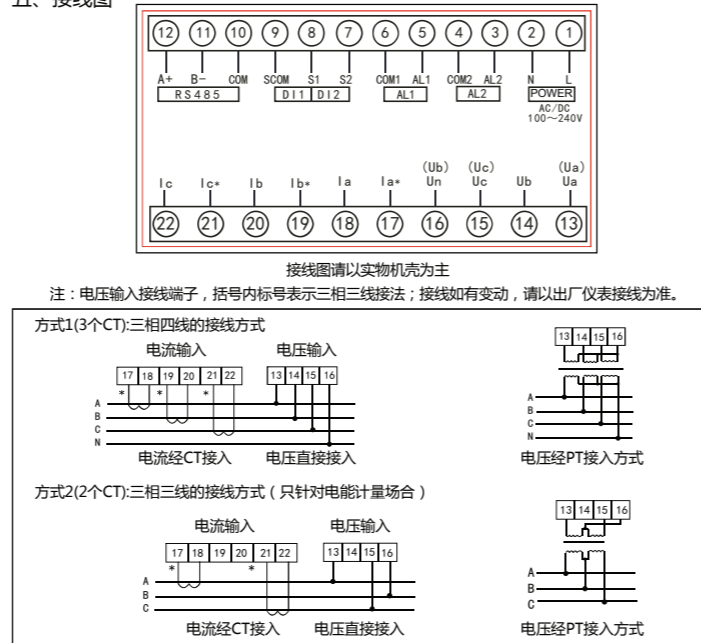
五、接线图

12 11 10 9 8 7 6 5 4 3 2 1

A+ B- COM SCOM S1 S2 COM1 AL1 COM2 AL2 N L

RS485 DI1 DI2 AL1 AL2 POWER

AC/DC 100～240V

Ic Ic* Ib Ib* Ia Ia* (Ub) Un (Uc) Uc Ub (Ua) Ua

22 21 20 19 18 17 16 15 14 13

接线图请以实物机壳为主

注：电压输入接线端子，括号内标号表示三相三线接法；接线如有变动，请以出厂仪表接线为准。

方式1(3个CT):三相四线的接线方式

电流输入 电压输入

17 18 19 20 21 22 13 14 15 16

A B C N

电流经CT接入 电压直接接入

13 14 15 16

A B C N

电压经PT接入方式

方式2(2个CT):三相三线的接线方式（只针对电能计量场合）

电流输入 电压输入

17 18 19 20 21 22 13 14 15 16

A B C

电流经CT接入 电压直接接入

13 14 15 16

A B C

电压经PT接入方式